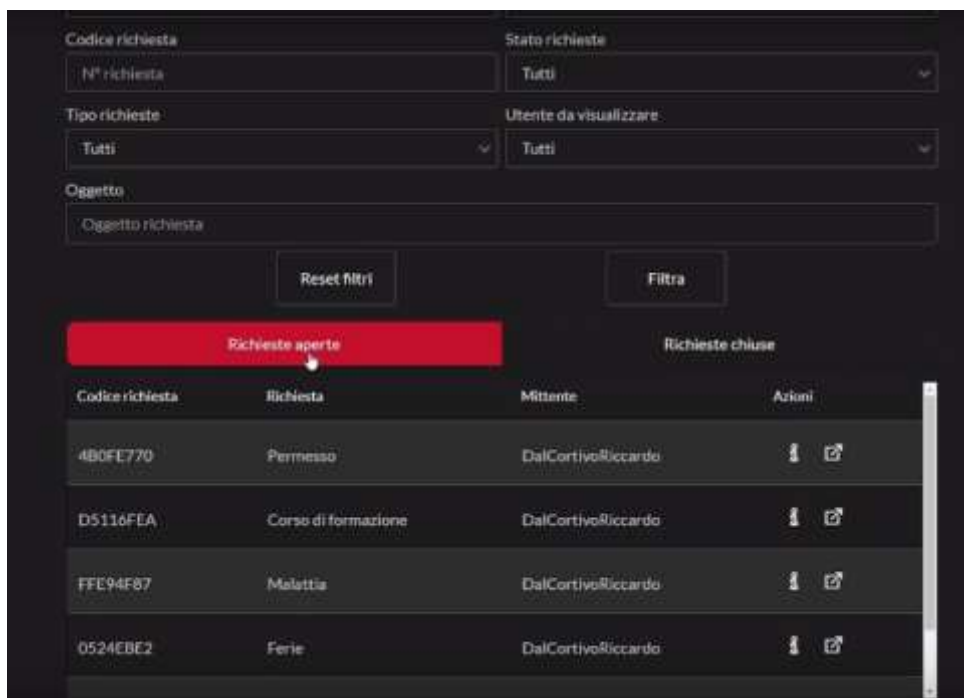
Codice richiesta
N° richiesta

Stato richieste
Tutti

Tipo richieste
Tutti

Utente da visualizzare
Tutti

Oggetto
Oggetto richiesta

Reset filtri

Filtra

Richieste aperte

Richieste chiuse

| Codice richiesta | Richiesta | Mittente | Azioni |
|---|---|---|---|
| 4B0FE770 | Permesso | DalCortivoRiccardo | |
| D5116FEA | Corso di formazione | DalCortivoRiccardo | |
| FFE94F87 | Malattia | DalCortivoRiccardo | |
| 0524EBE2 | Ferie | DalCortivoRiccardo | |